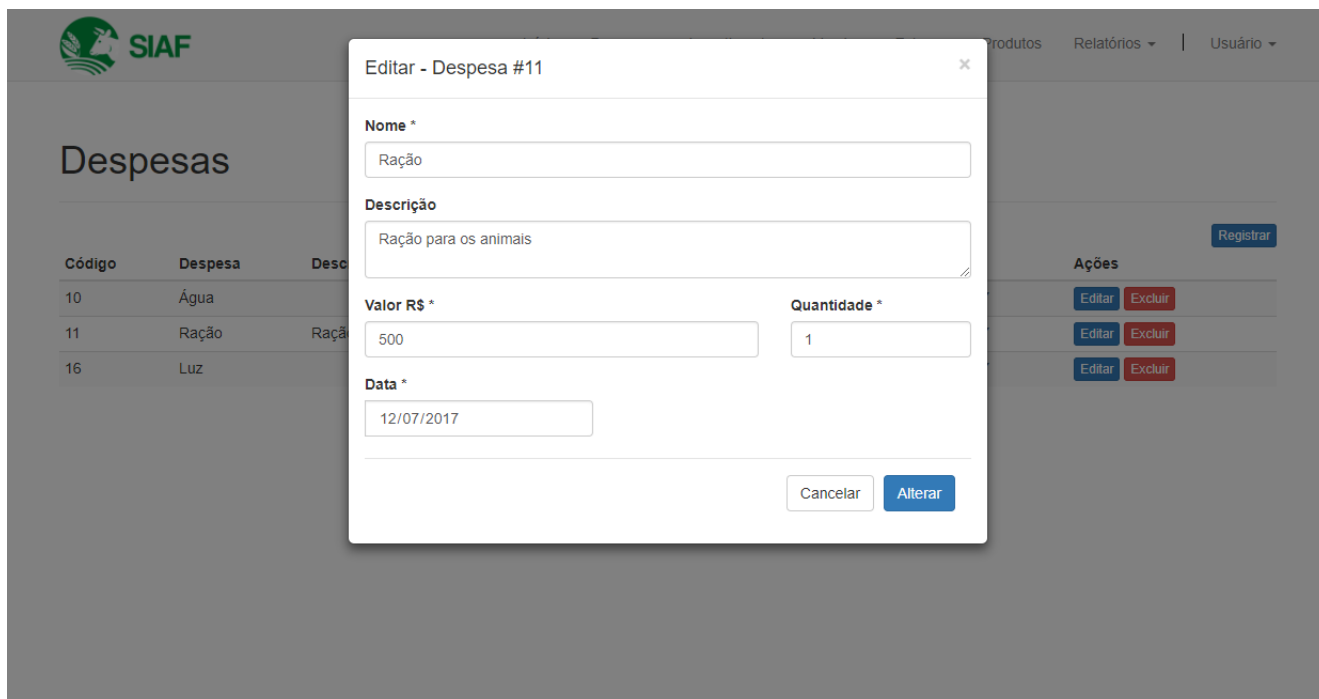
SIAF

Produtos Relatórios ▾ | Usuário ▾

Despesas

Registrar

| Código | Despesa | Desc | Ações |
|---|---|---|---|
| 10 | Água | | Editar Excluir |
| 11 | Ração | Raçã | Editar Excluir |
| 16 | Luz | | Editar Excluir |

Editar - Despesa #11

×

Nome *

Ração

Descrição

Ração para os animais

Valor R$ *

500

Quantidade *

1

Data *

12/07/2017

Cancelar Alterar